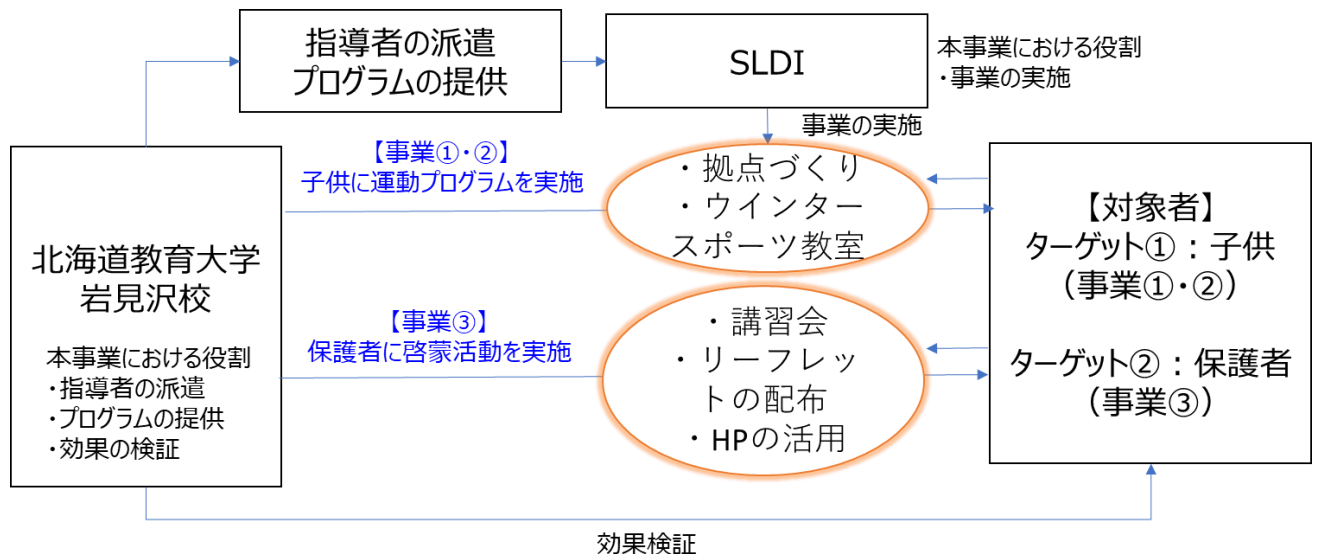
指導者の派遣
プログラムの提供

SLDI

本事業における役割
・事業の実施

事業の実施

【事業①・②】
子供に運動プログラムを実施

・拠点づくり
・ウインタースポーツ教室

北海道教育大学
岩見沢校

本事業における役割
・指導者の派遣
・プログラムの提供
・効果の検証

【事業③】
保護者に啓蒙活動を実施

・講習会
・リーフレットの配布
・HPの活用

【対象者】
ターゲット①：子供
（事業①・②）

ターゲット②：保護者
（事業③）

効果検証